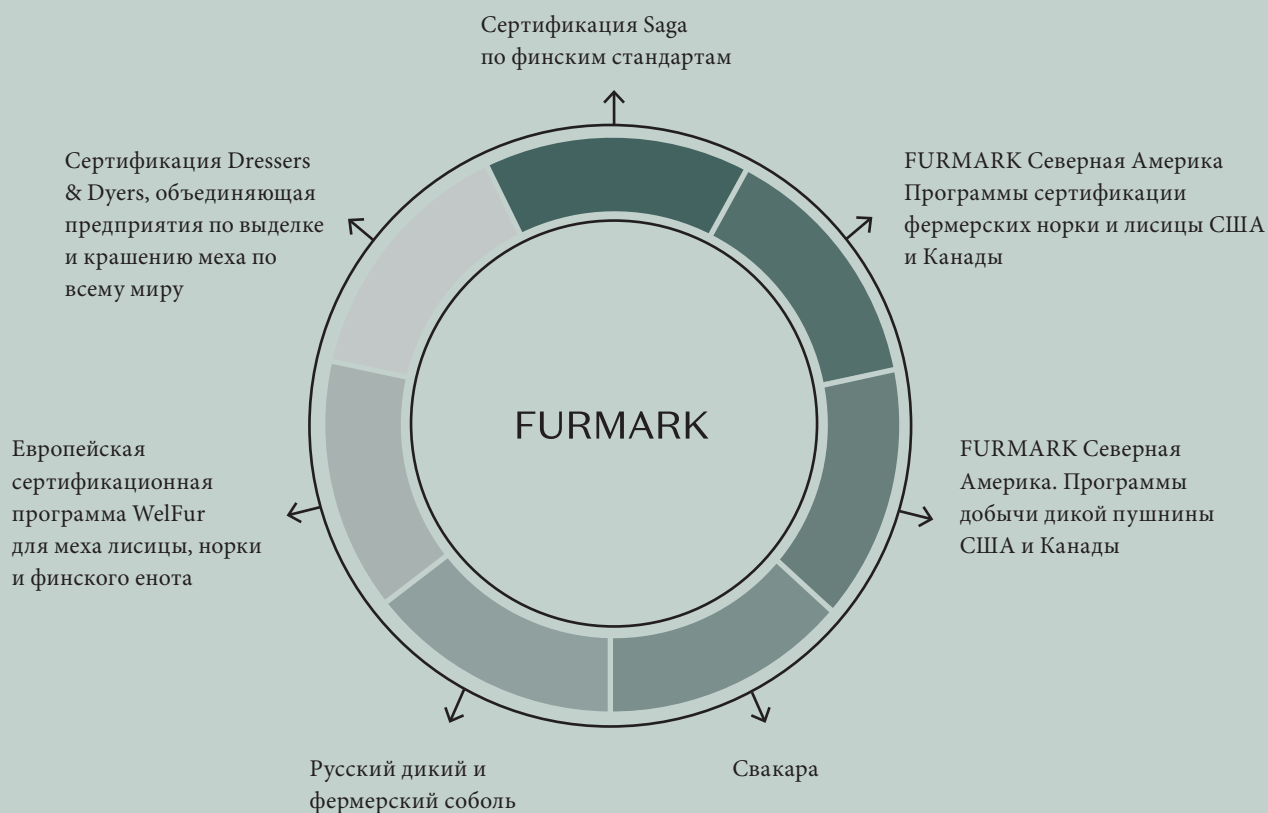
Сертификация Saga по финским стандартам

FURMARK Северная Америка Программы сертификации фермерских норки и лисицы США и Канады

FURMARK Северная Америка. Программы добычи дикой пушнины США и Канады

Свакара

Русский дикий и фермерский соболь

Европейская сертификационная программа WelFur для меха лисицы, норки и финского енота

Сертификация Dressers & Dyers, объединяющая предприятия по выделке и крашению меха по всему миру

FURMARK